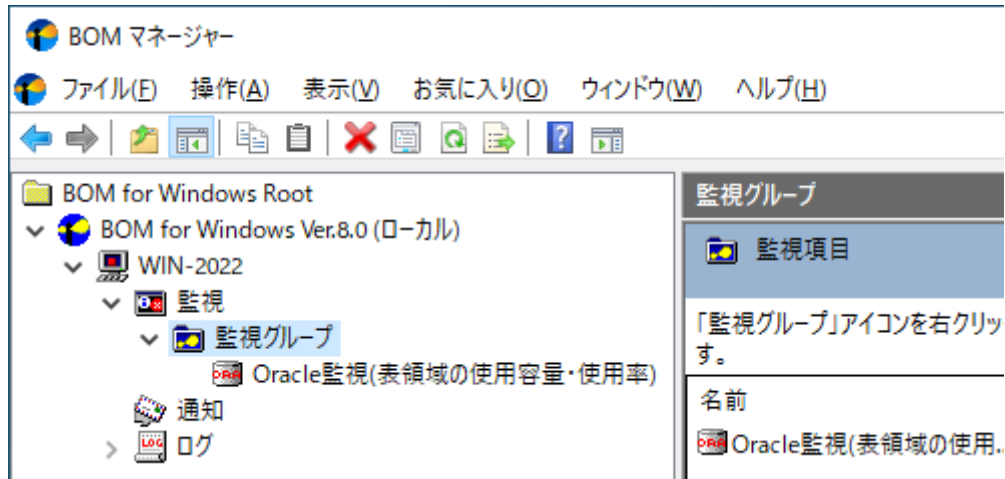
BOM マネージャー

ファイル(F) 操作(A) 表示(V) お気に入り(O) ウィンドウ(W) ヘルプ(H)

BOM for Windows Root
BOM for Windows Ver.8.0 (ローカル)
WIN-2022
監視
監視グループ
Oracle監視(表領域の使用容量・使用率)
通知
ログ

監視グループ

監視項目

「監視グループ」アイコンを右クリッ
す。

名前
Oracle監視(表領域の使用...